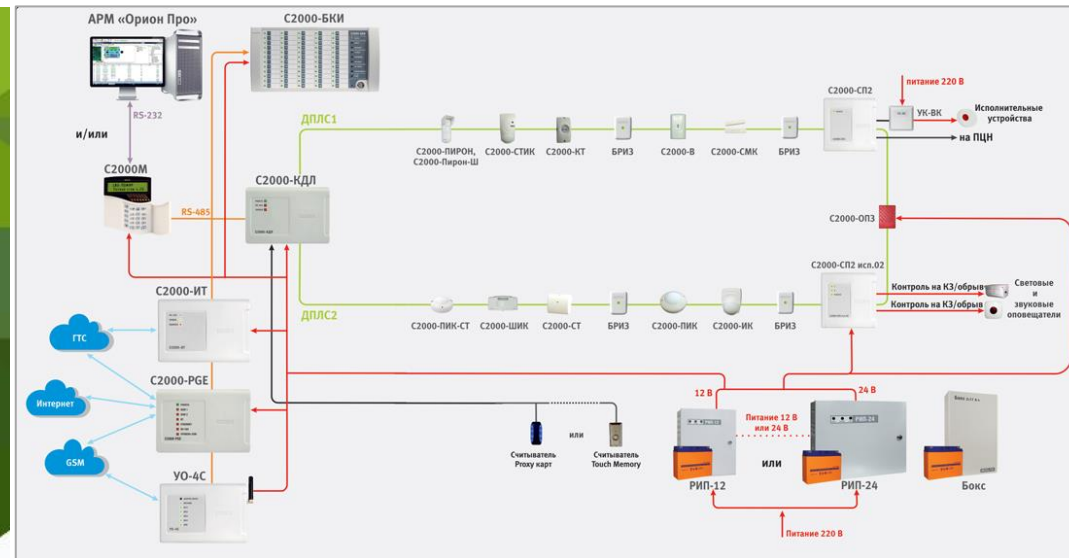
АРМ «Орион Про»

С2000-БКИ

RS-232

и/или

С2000М

RS-485

С2000-КДЛ

ДПЛС1

С2000-ПИРОН, С2000-Пирон-Ш

С2000-СТИК

С2000-КТ

БРИЗ

С2000-В

С2000-СМК

БРИЗ

С2000-СП2

питание 220 В

УК-ВК

Исполнительные устройства

на ПЦН

С2000-ОПЗ

С2000-СП2 исп.02

Контроль на КЗ/обрыв

Контроль на КЗ/обрыв

Световые и звуковые оповещатели

ДПЛС2

С2000-ПИК-СТ

С2000-ШИК

С2000-СТ

БРИЗ

С2000-ПИК

С2000-ИК

БРИЗ

С2000-ИТ

ГТС

С2000-PGE

Интернет

GSM

УО-4С

Считыватель Proxy карт

или

Считыватель Touch Memory

12 В

24 В

Питание 12 В или 24 В

РИП-12

или

РИП-24

Бокс

Питание 220 В